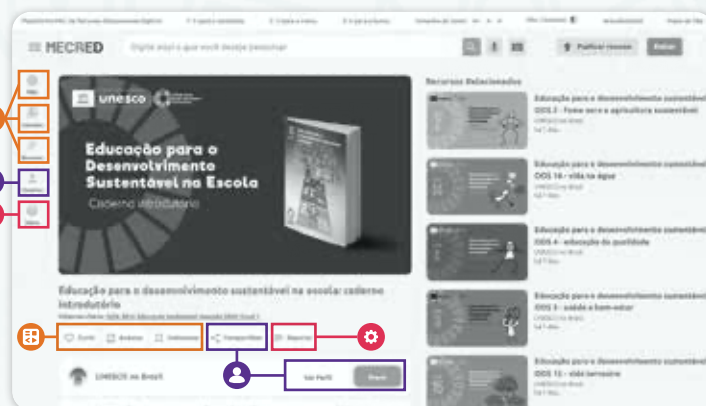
MECRED

Digite aqui o que você deseja pesquisar

Publicar recurso

Entrar

unesco

Educação para o Desenvolvimento Sustentável na Escola

Caderno introdutório

Educação para o desenvolvimento sustentável na escola: caderno introdutório

Curtir

Salvar

Compartilhar

Reportar

UNESCO no Brasil

Ver Perfil

Seguir

Recursos Relacionados

Educação para o desenvolvimento sustentável ODS 2 - Fome zero e agricultura sustentável

UNESCO no Brasil

Educação para o desenvolvimento sustentável ODS 14 - vida na água

UNESCO no Brasil

Educação para o desenvolvimento sustentável ODS 4 - educação de qualidade

UNESCO no Brasil

Educação para o desenvolvimento sustentável ODS 3 - saúde e bem-estar

UNESCO no Brasil

Educação para o desenvolvimento sustentável ODS 15 - vida terrestre

UNESCO no Brasil